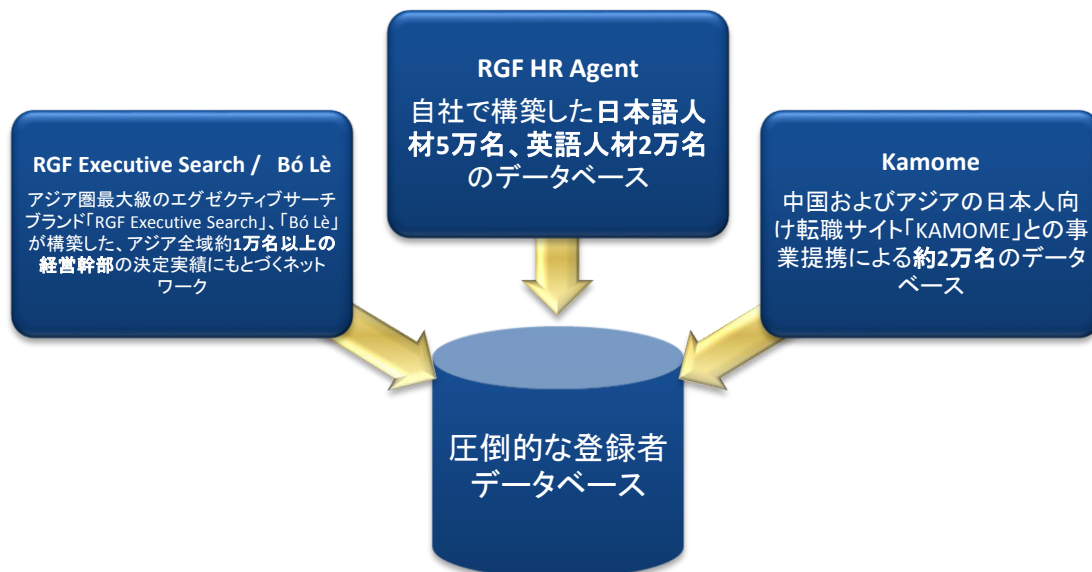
RGF HR Agent

自社で構築した日本語人材5万名、英語人材2万名のデータベース

RGF Executive Search / Bó Lè

アジア圏最大級のエグゼクティブサーチブランド「RGF Executive Search」、「Bó Lè」が構築した、アジア全域約1万名以上の経営幹部の決定実績にもとづくネットワーク

Kamome

中国およびアジアの日本人向け転職サイト「KAMOME」との事業提携による約2万名のデータベース

圧倒的な登録者データベース